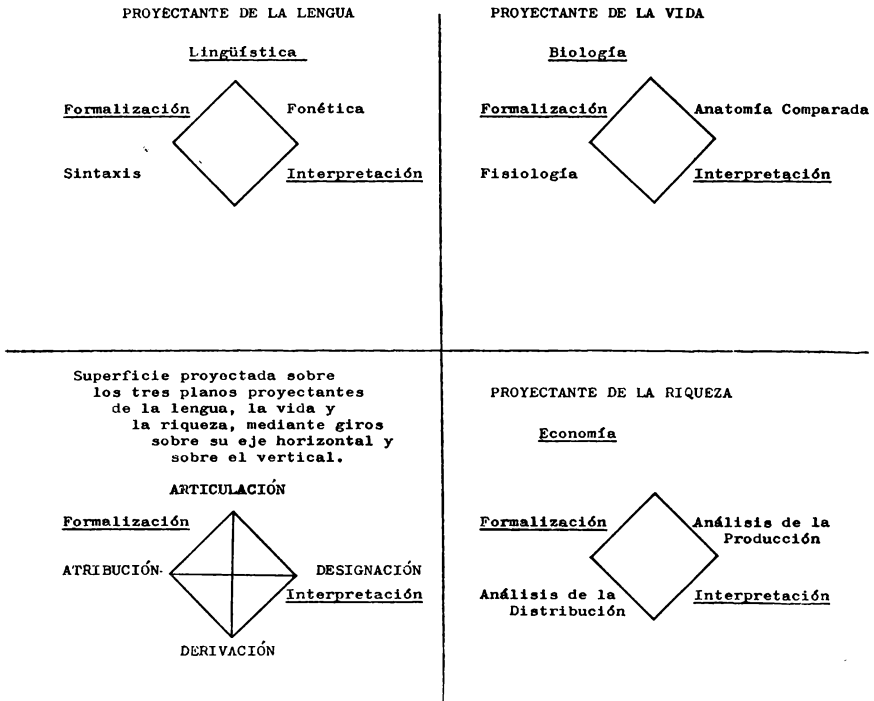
PROYECTANTE DE LA LENGUA

Lingüística

Formalización

Fonética

Sintaxis

Interpretación

PROYECTANTE DE LA VIDA

Biología

Formalización

Anatomía Comparada

Fisiología

Interpretación

Superficie proyectada sobre los tres planos proyectantes de la lengua, la vida y la riqueza, mediante giros sobre su eje horizontal y sobre el vertical.

ARTICULACIÓN

Formalización

ATRIBUCIÓN

DESIGNACIÓN

Interpretación

DERIVACIÓN

PROYECTANTE DE LA RIQUEZA

Economía

Formalización

Análisis de la Producción

Análisis de la Distribución

Interpretación